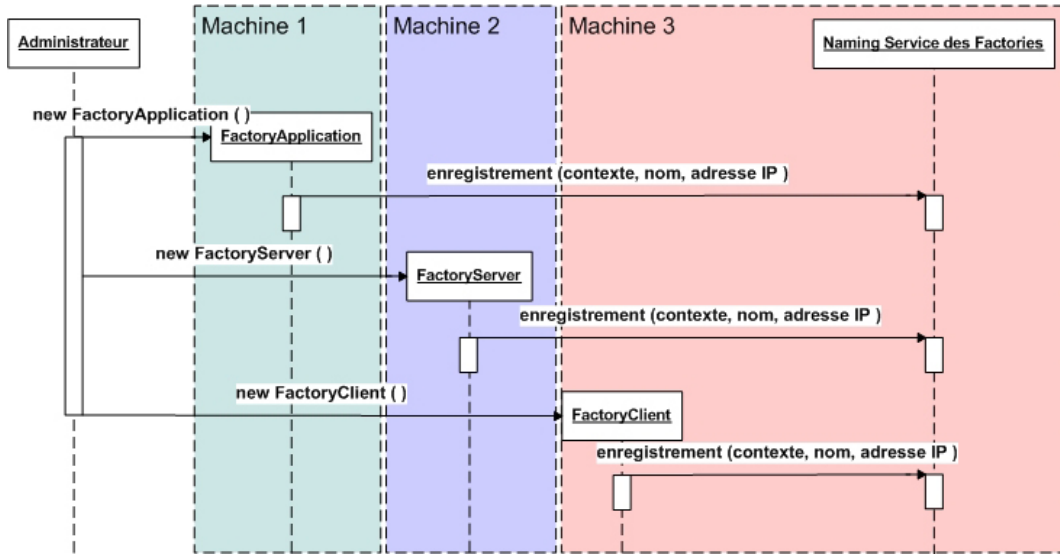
Administrateur

Machine 1

Machine 2

Machine 3

Naming Service des Factories

new FactoryApplication ( )

FactoryApplication

enregistrement (contexte, nom, adresse IP )

new FactoryServer ( )

FactoryServer

enregistrement (contexte, nom, adresse IP )

new FactoryClient ( )

FactoryClient

enregistrement (contexte, nom, adresse IP )